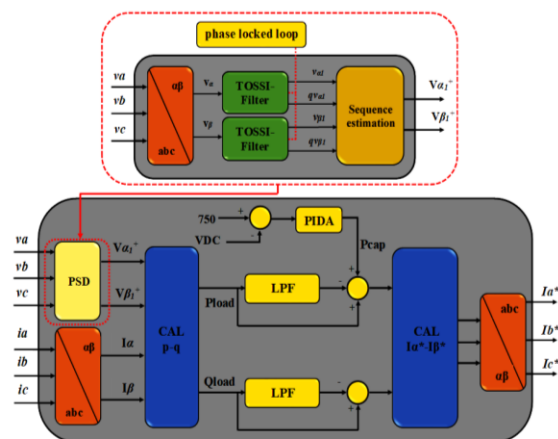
phase locked loop

va
vb
vc

αβ
abc

$v_\alpha$
$v_\beta$

TOSSI-Filter
TOSSI-Filter

$v_{\alpha l}$
$qv_{\alpha l}$
$v_{\beta l}$
$qv_{\beta l}$

Sequence estimation

$V\alpha_1^+$
$V\beta_1^+$

750
+
-
VDC
PIDA
Pcap

va
vb
vc
PSD
$V\alpha_1^+$
$V\beta_1^+$

ia
ib
ic
αβ
abc
Iα
Iβ

CAL p-q

Pload
LPF
+
+
-
+

Qload
LPF
-
+

CAL Iα*-Iβ*

abc
αβ

Ia*
Ib*
Ic*